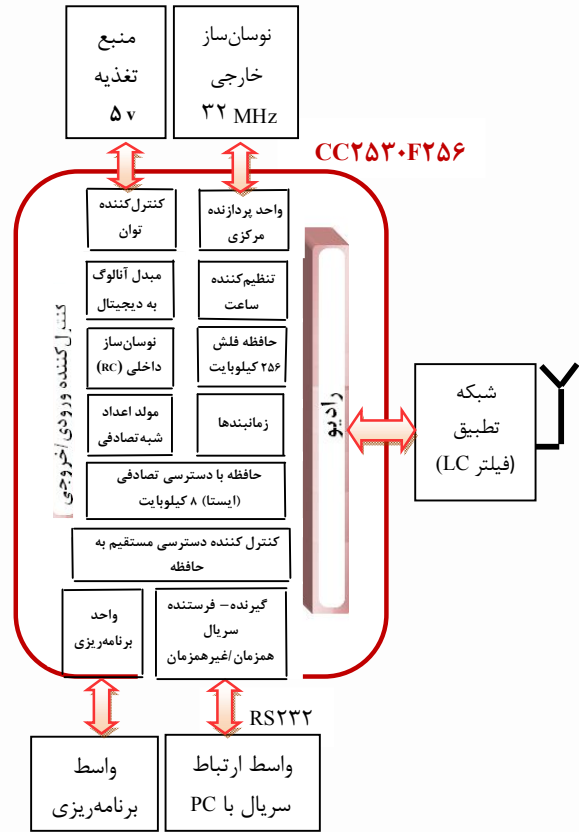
منبع تغذیه
۵ v

نوسان‌ساز خارجی
۳۲ MHz

CC۲۵۳۰F۲۵۶

کنترل‌کننده توان

واحد پردازنده مرکزی

مبدل آنالوگ به دیجیتال

تنظیم‌کننده ساعت

نوسان‌ساز داخلی (RC)

حافظه فلش ۲۵۶ کیلوبایت

مولد اعداد شبه‌تصادفی

زمانبندها

حافظه با دسترسی تصادفی (ایستا) ۸ کیلوبایت

کنترل کننده دسترسی مستقیم به حافظه

واحد برنامه‌ریزی

گیرنده– فرستنده سریال همزمان/غیرهمزمان

کنترل‌کننده ورودی/خروجی

رادیو

شبکه تطبیق (فیلتر LC)

RS۲۳۲

واسط برنامه‌ریزی

واسط ارتباط سریال با PC